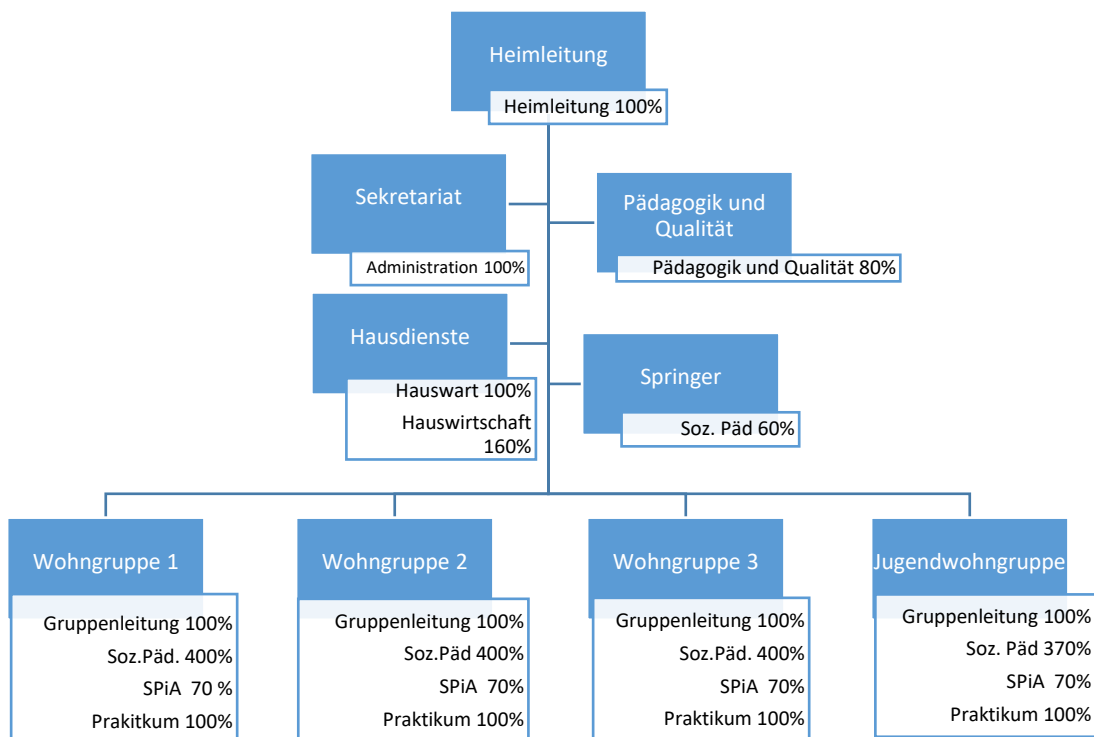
Heimleitung
Heimleitung 100%

Sekretariat
Administration 100%

Pädagogik und Qualität
Pädagogik und Qualität 80%

Hausdienste
Hauswart 100%
Hauswirtschaft 160%

Springer
Soz. Päd 60%

Wohngruppe 1
Gruppenleitung 100%
Soz.Päd. 400%
SPiA 70 %
Prakitkum 100%

Wohngruppe 2
Gruppenleitung 100%
Soz.Päd 400%
SPiA 70%
Praktikum 100%

Wohngruppe 3
Gruppenleitung 100%
Soz.Päd. 400%
SPiA 70%
Praktikum 100%

Jugendwohngruppe
Gruppenleitung 100%
Soz. Päd 370%
SPiA 70%
Praktikum 100%